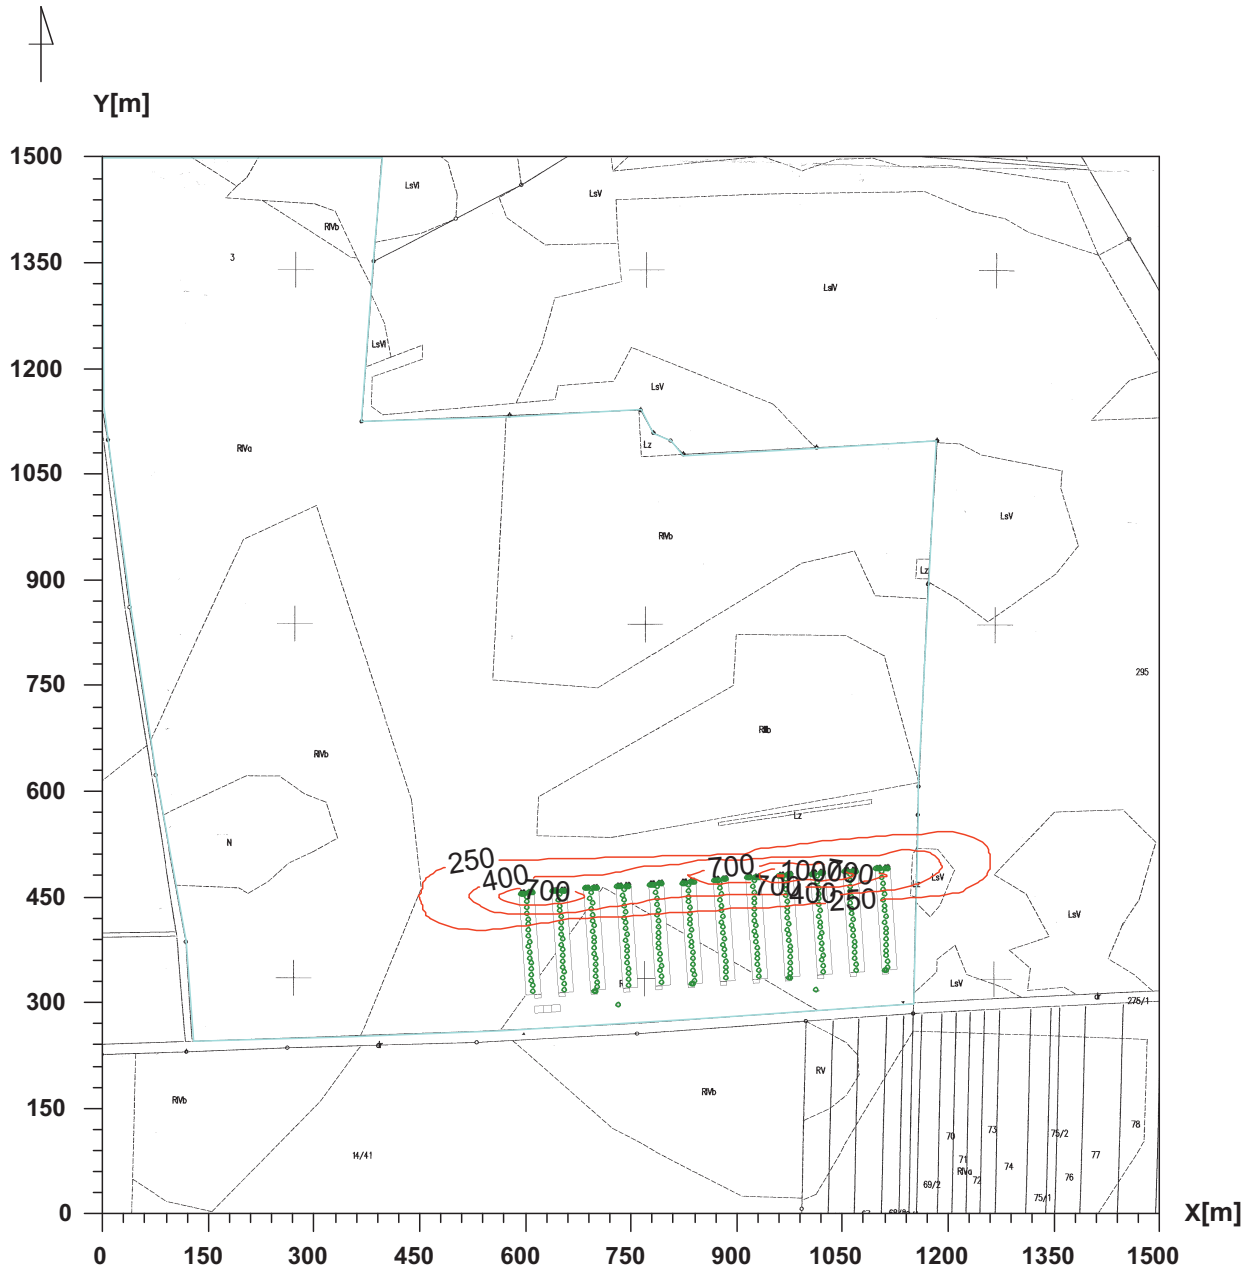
Y[m]

1500
1350
1200
1050
900
750
600
450
300
150
0

LsVI
LsV
RIVb
3
LsV
LsVI
LsV
RIVa
Lz
RIVb
LsV
Lz
295
RIIb
RIVb
N
Lz
250
400
700
700
1000
700
700
400
250
LsV
LsV
LsV
dr
275/1
RV
RIVb
RIVb
14/41
70
73
75/2
78
71
RIVa
72
74
77
76
69/2
75/1

0
150
300
450
600
750
900
1050
1200
1350
1500
X[m]